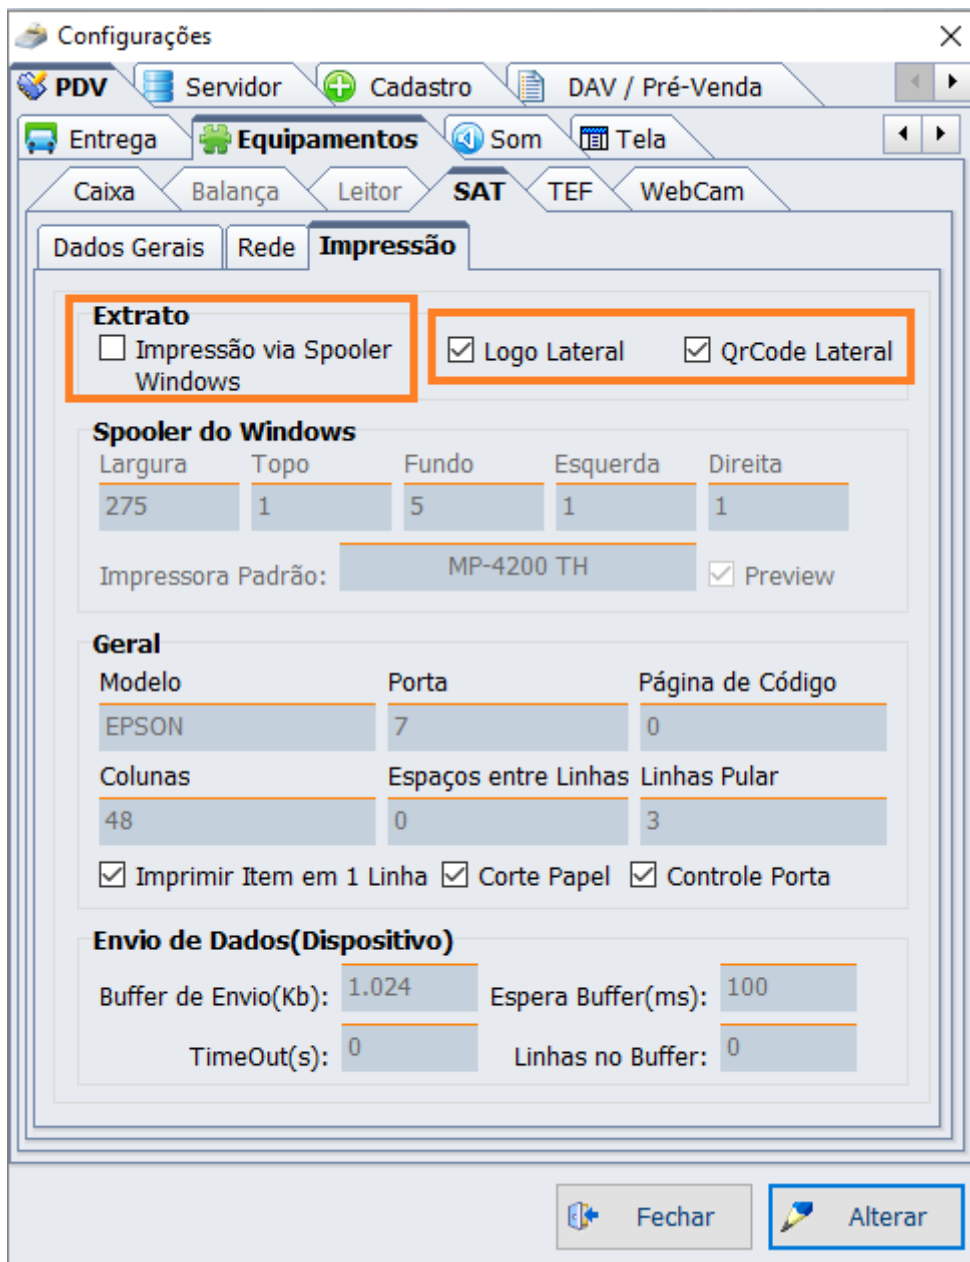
Configurações

PDV | Servidor | Cadastro | DAV / Pré-Venda

Entrega | Equipamentos | Som | Tela

Caixa | Balança | Leitor | SAT | TEF | WebCam

Dados Gerais | Rede | Impressão

Extrato
Impressão via Spooler Windows

Logo Lateral
QrCode Lateral

Spooler do Windows

| Largura | Topo | Fundo | Esquerda | Direita |
|---|---|---|---|---|
| 275 | 1 | 5 | 1 | 1 |

Impressora Padrão: MP-4200 TH
Preview

Geral

| Modelo | Porta | Página de Código |
|---|---|---|
| EPSON | 7 | 0 |
| Colunas | Espaços entre Linhas | Linhas Pular |
| 48 | 0 | 3 |

Imprimir Item em 1 Linha
Corte Papel
Controle Porta

Envio de Dados(Dispositivo)

Buffer de Envio(Kb): 1.024
Espera Buffer(ms): 100
TimeOut(s): 0
Linhas no Buffer: 0

Fechar
Alterar